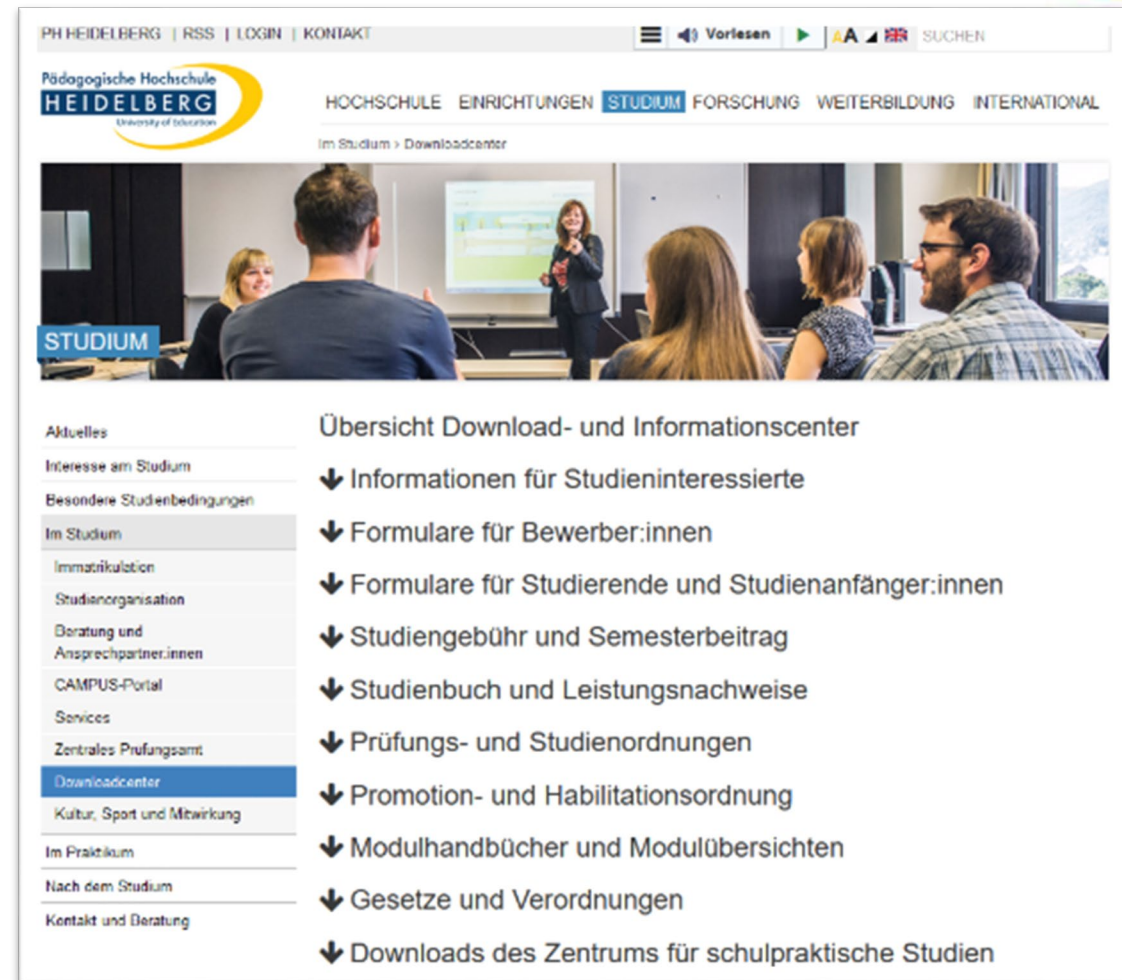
PH HEIDELBERG | RSS | LOGIN | KONTAKT

Vorlesen ▶ AA SUCHEN

Pädagogische Hochschule HEIDELBERG University of Education

HOCHSCHULE EINRICHTUNGEN STUDIUM FORSCHUNG WEITERBILDUNG INTERNATIONAL

Im Studium > Downloadcenter

STUDIUM

Aktuelles
Interesse am Studium
Besondere Studienbedingungen
Im Studium
Immatrikulation
Studienorganisation
Beratung und Ansprechpartner:innen
CAMPUS-Portal
Services
Zentrales Prufungsamt
Downloadcenter
Kultur, Sport und Mitwirkung
Im Praktikum
Nach dem Studium
Kontakt und Beratung

Übersicht Download- und Informationscenter

↓ Informationen für Studieninteressierte

↓ Formulare für Bewerber:innen

↓ Formulare für Studierende und Studienanfänger:innen

↓ Studiengebühr und Semesterbeitrag

↓ Studienbuch und Leistungsnachweise

↓ Prüfungs- und Studienordnungen

↓ Promotion- und Habilitationsordnung

↓ Modulhandbücher und Modulübersichten

↓ Gesetze und Verordnungen

↓ Downloads des Zentrums für schulpraktische Studien